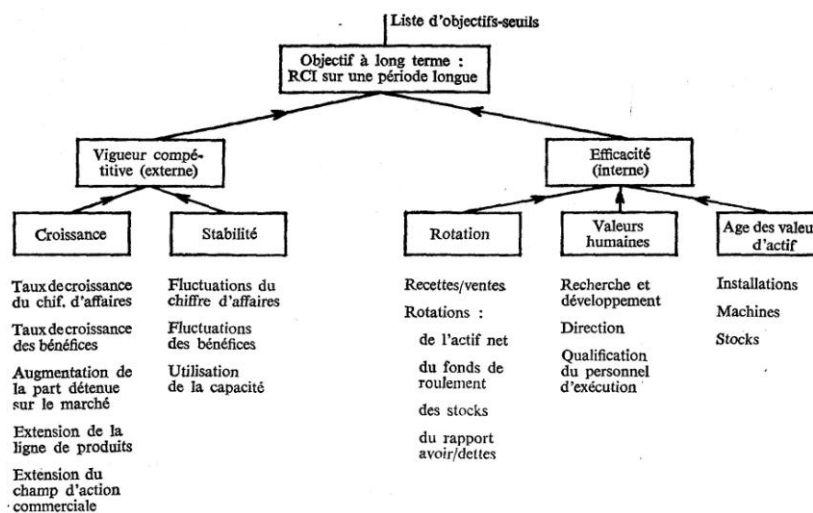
Liste d'objectifs-seuils

Objectif à long terme : RCI sur une période longue

Vigueur compétitive (externe)

Efficacité (interne)

Croissance

Stabilité

Rotation

Valeurs humaines

Age des valeu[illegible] d'actif

Taux de croissance du chif. d'affaires

Taux de croissance des bénéfices

Augmentation de la part détenue sur le marché

Extension de la ligne de produits

Extension du champ d'action commerciale

Fluctuations du chiffre d'affaires

Fluctuations des bénéfices

Utilisation de la capacité

Recettes/ventes

Rotations :

de l'actif net

du fonds de roulement

des stocks

du rapport avoir/dettes

Recherche et développement

Direction

Qualification du personnel d'exécution

Installations

Machines

Stocks